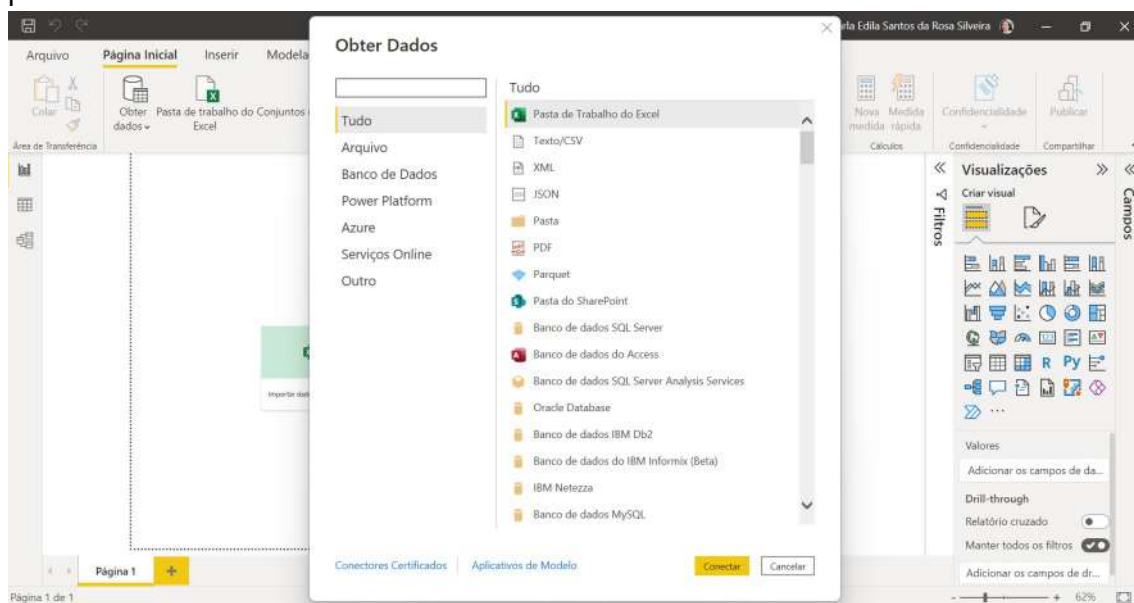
Arquivo Página Inicial Inserir Modela

Colar Obter dados Pasta de trabalho do Excel Conjuntos

Área de Transferência

Importe dad

Página 1

Página 1 de 1

Obter Dados

Tudo
Arquivo
Banco de Dados
Power Platform
Azure
Serviços Online
Outro

Tudo
Pasta de Trabalho do Excel
Texto/CSV
XML
JSON
Pasta
PDF
Parquet
Pasta do SharePoint
Banco de dados SQL Server
Banco de dados do Access
Banco de dados SQL Server Analysis Services
Oracle Database
Banco de dados IBM Db2
Banco de dados do IBM Informix (Beta)
IBM Netezza
Banco de dados MySQL

Conectores Certificados Aplicativos de Modelo Conectar Cancelar

rla Edila Santos da Rosa Silveira

Nova medida Medida rápida Confidencialidade Publicar
Cálculos Confidencialidade Compartilhar

Filtros
Visualizações
Criar visual
Campos

R Py

Valores
Adicionar os campos de da...
Drill-through
Relatório cruzado
Manter todos os filtros
Adicionar os campos de dr...

62%